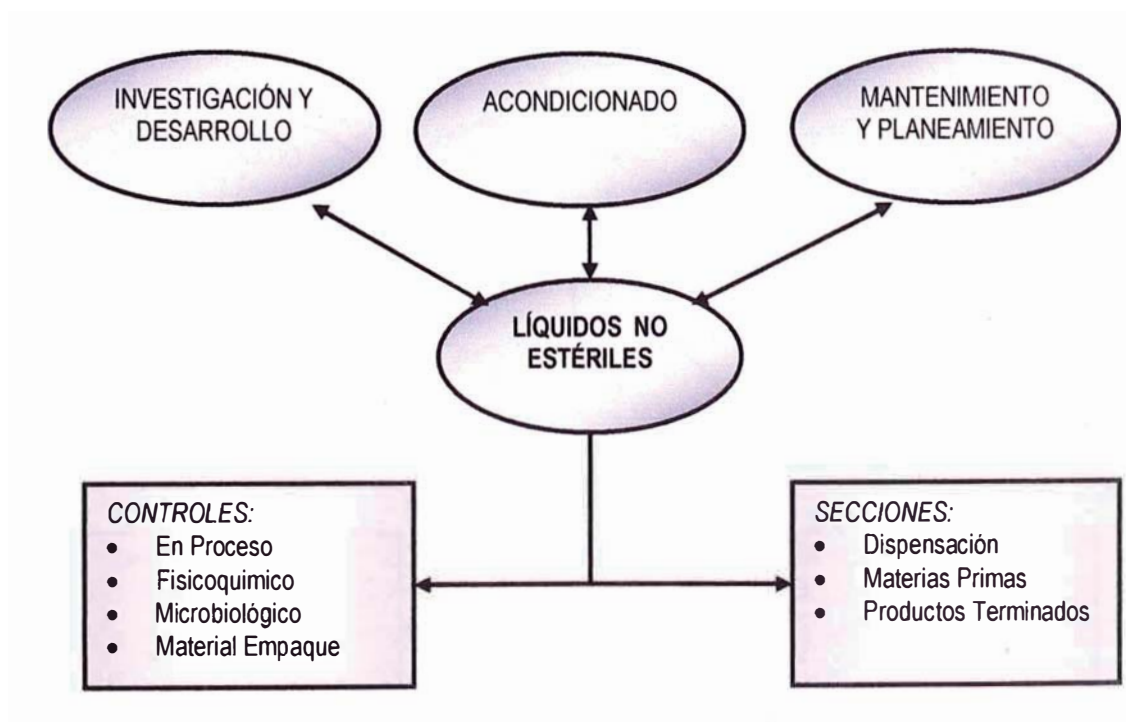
INVESTIGACIÓN Y DESARROLLO

ACONDICIONADO

MANTENIMIENTO Y PLANEAMIENTO

LÍQUIDOS NO ESTÉRILES

CONTROLES:
- En Proceso
- Fisicoquimico
- Microbiológico
- Material Empaque

SECCIONES:
- Dispensación
- Materias Primas
- Productos Terminados